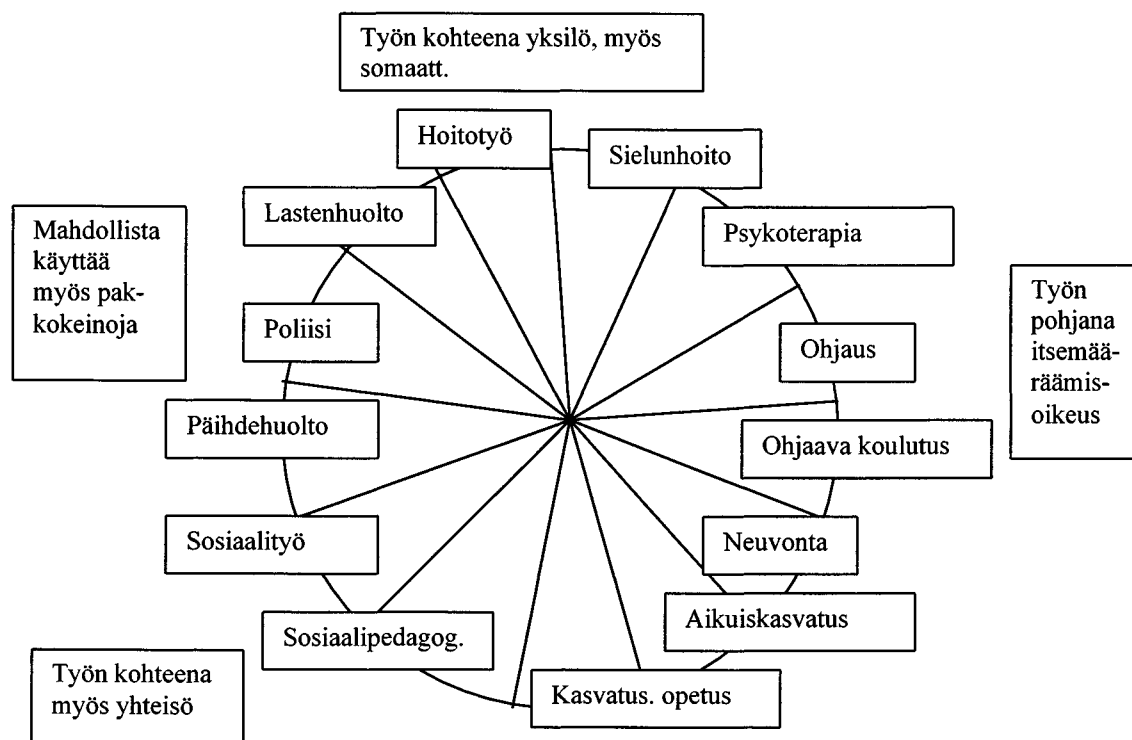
Työn kohteena yksilö, myös somaatt.

Mahdollista käyttää myös pakkokeinoja

Työn pohjana itsemääräämisoikeus

Hoitotyö

Sielunhoito

Lastenhuolto

Psykoterapia

Poliisi

Ohjaus

Päihdehuolto

Ohjaava koulutus

Sosiaalityö

Neuvonta

Aikuiskasvatus

Sosiaalipedagog.

Kasvatus. opetus

Työn kohteena myös yhteisö